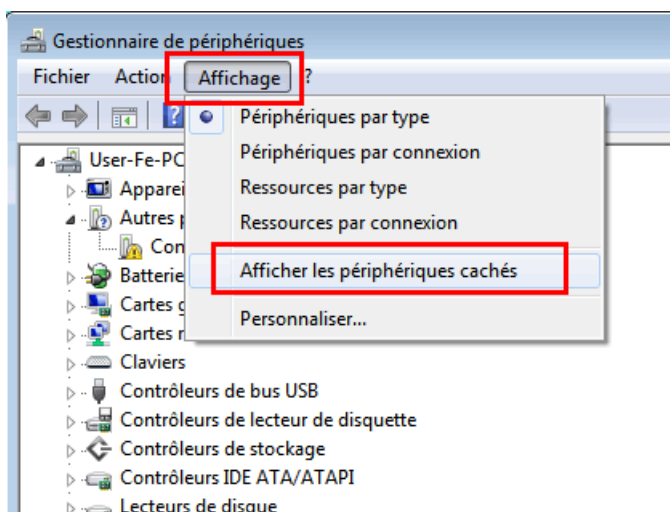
Gestionnaire de périphériques

Fichier Action Affichage ?

Périphériques par type
Périphériques par connexion
Ressources par type
Ressources par connexion
Afficher les périphériques cachés
Personnaliser...

User-Fe-PC
Apparei
Autres p
Con
Batterie
Cartes g
Cartes r
Claviers
Contrôleurs de bus USB
Contrôleurs de lecteur de disquette
Contrôleurs de stockage
Contrôleurs IDE ATA/ATAPI
Lecteurs de disque